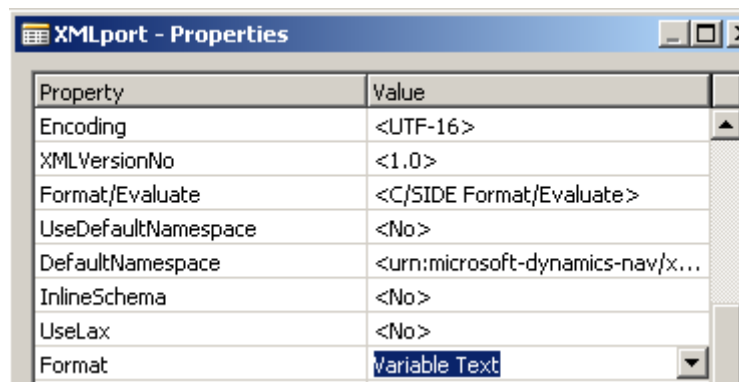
XMLport - Properties

| Property | Value |
|---|---|
| Encoding | <UTF-16> |
| XMLVersionNo | <1.0> |
| Format/Evaluate | <C/SIDE Format/Evaluate> |
| UseDefaultNamespace | <No> |
| DefaultNamespace | <urn:microsoft-dynamics-nav/x... |
| InlineSchema | <No> |
| UseLax | <No> |
| Format | Variable Text |